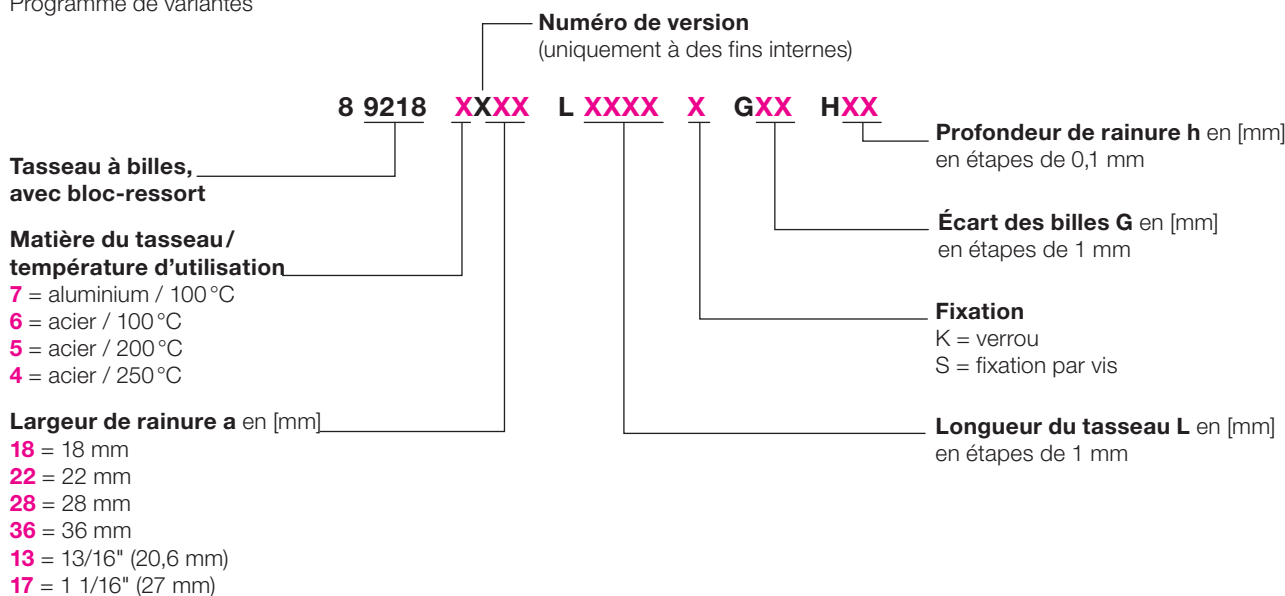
Programme de variantes

Numéro de version
(uniquement à des fins internes)

8 9218 XXXX L XXXX X GXX HXX

Profondeur de rainure h en [mm]
en étapes de 0,1 mm

Tasseau à billes,
avec bloc-ressort

Écart des billes G en [mm]
en étapes de 1 mm

Matière du tasseau / température d'utilisation
7 = aluminium / 100 °C
6 = acier / 100 °C
5 = acier / 200 °C
4 = acier / 250 °C

Fixation
K = verrou
S = fixation par vis

Largeur de rainure a en [mm]
18 = 18 mm
22 = 22 mm
28 = 28 mm
36 = 36 mm
13 = 13/16" (20,6 mm)
17 = 1 1/16" (27 mm)

Longueur du tasseau L en [mm]
en étapes de 1 mm